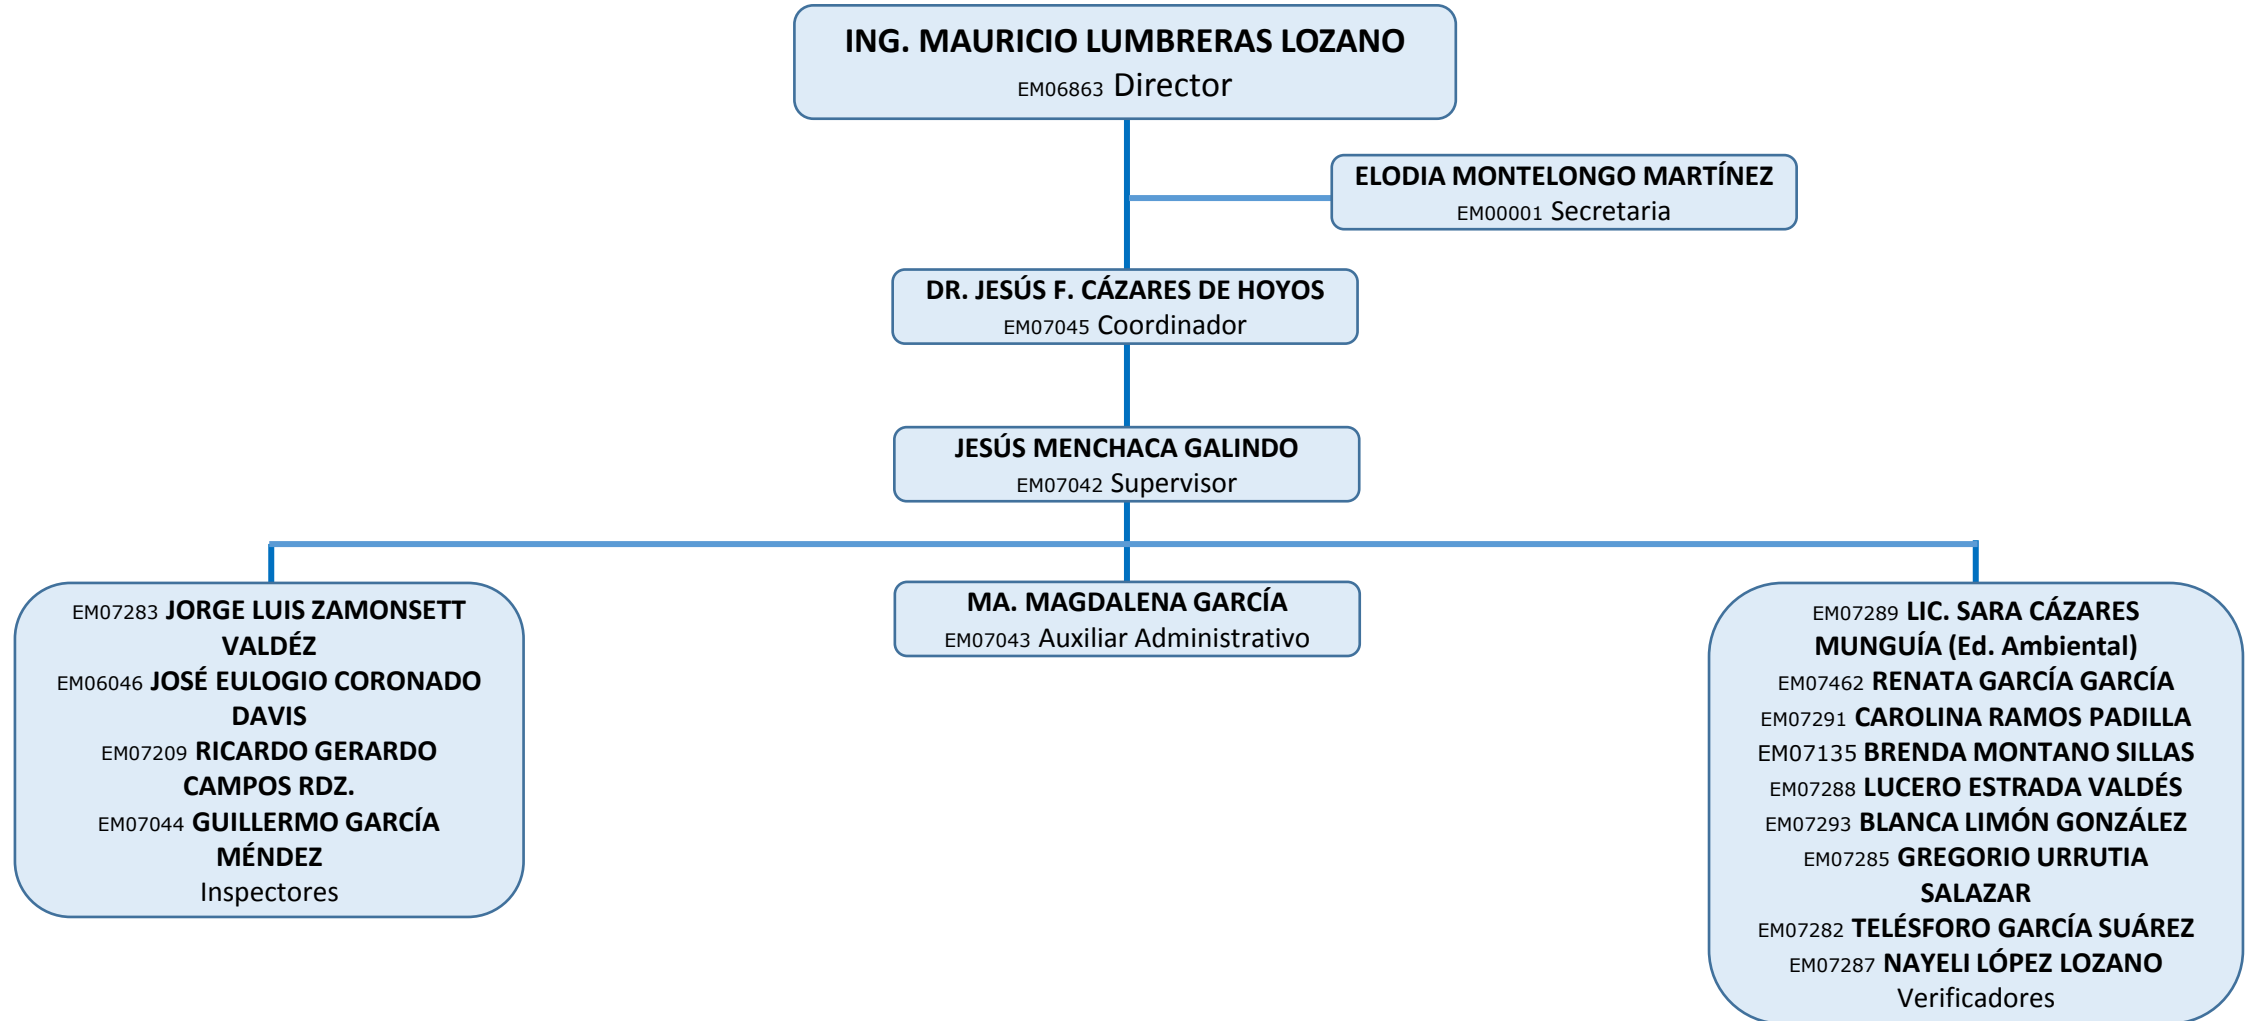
ING. MAURICIO LUMBRERAS LOZANO
EM06863 Director

ELODIA MONTELONGO MARTÍNEZ
EM00001 Secretaria

DR. JESÚS F. CÁZARES DE HOYOS
EM07045 Coordinador

JESÚS MENCHACA GALINDO
EM07042 Supervisor

EM07283 JORGE LUIS ZAMONSETT VALDÉZ
EM06046 JOSÉ EULOGIO CORONADO DAVIS
EM07209 RICARDO GERARDO CAMPOS RDZ.
EM07044 GUILLERMO GARCÍA MÉNDEZ
Inspectores

MA. MAGDALENA GARCÍA
EM07043 Auxiliar Administrativo

EM07289 LIC. SARA CÁZARES MUNGUÍA (Ed. Ambiental)
EM07462 RENATA GARCÍA GARCÍA
EM07291 CAROLINA RAMOS PADILLA
EM07135 BRENDA MONTANO SILLAS
EM07288 LUCERO ESTRADA VALDÉS
EM07293 BLANCA LIMÓN GONZÁLEZ
EM07285 GREGORIO URRUTIA SALAZAR
EM07282 TELÉSFORO GARCÍA SUÁREZ
EM07287 NAYELI LÓPEZ LOZANO
Verificadores